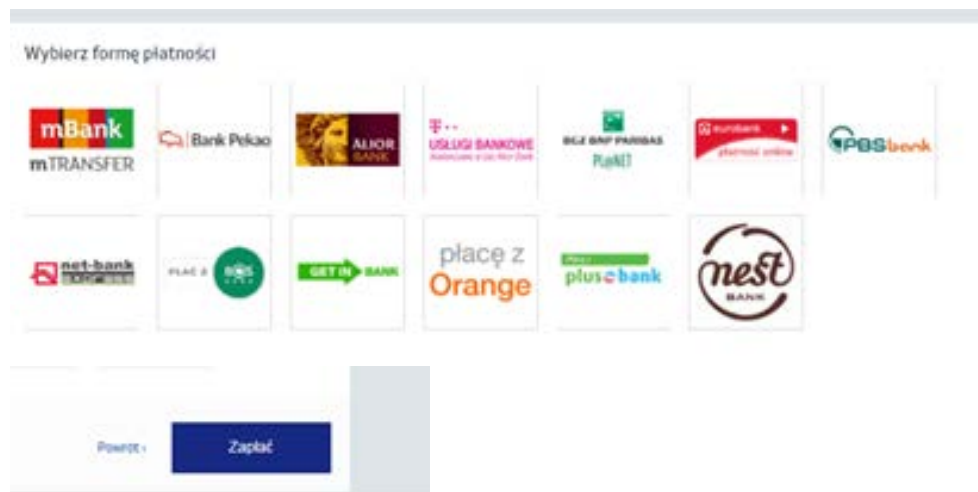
Wybierz formę płatności

mBank
mTRANSFER

Bank Pekao

ALIOR BANK

T··
USŁUGI BANKOWE
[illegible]

BGŻ BNP PARIBAS
PLANET

eurobank
płatności online

PBSbank

net-bank
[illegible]

PŁACĘ Z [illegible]

GET IN BANK

płacę z
Orange

plus bank

nest
BANK

Powrót

Zapłać